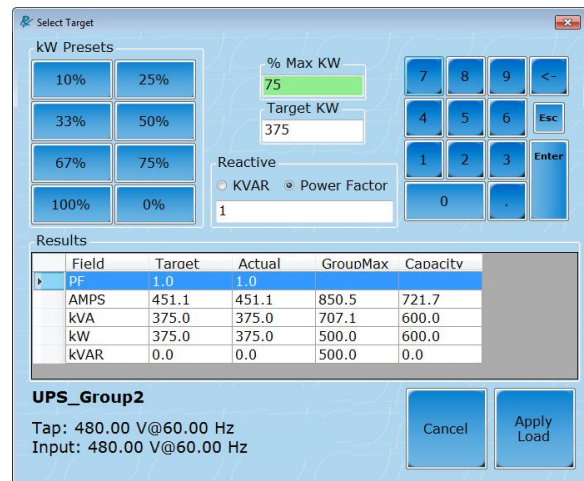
Select Target

kW Presets

10% 25%

33% 50%

67% 75%

100% 0%

% Max KW

75

Target KW

375

Reactive

KVAR Power Factor

1

7 8 9 <-

4 5 6 Esc

1 2 3 Enter

0 .

Results

| | Field | Target | Actual | GroupMax | Capacity |
|---|---|---|---|---|---|
| ▸ | PF | 1.0 | 1.0 | | |
| | AMPS | 451.1 | 451.1 | 850.5 | 721.7 |
| | kVA | 375.0 | 375.0 | 707.1 | 600.0 |
| | kW | 375.0 | 375.0 | 500.0 | 600.0 |
| | kVAR | 0.0 | 0.0 | 500.0 | 0.0 |

UPS_Group2

Tap: 480.00 V@60.00 Hz
Input: 480.00 V@60.00 Hz

Cancel

Apply Load